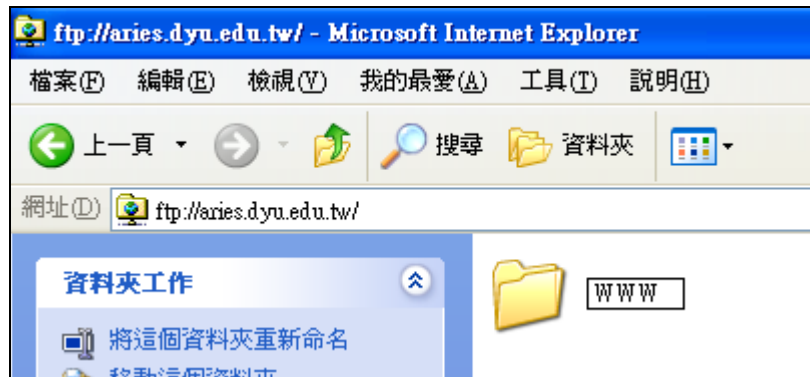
ftp://aries.dyu.edu.tw/ - Microsoft Internet Explorer

檔案(F) 編輯(E) 檢視(V) 我的最愛(A) 工具(T) 說明(H)

上一頁 搜尋 資料夾

網址(D) ftp://aries.dyu.edu.tw/

資料夾工作

將這個資料夾重新命名

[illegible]

www